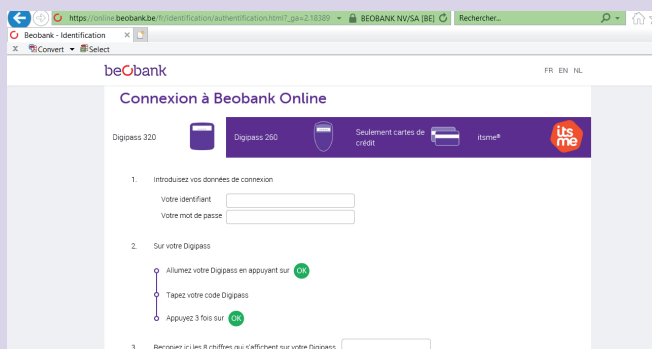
https://online.beobank.be/fr/identification/authentification.html?_ga=2.18389 BEOBANK NV/SA [BE] Rechercher...

Beobank - Identification ×

Convert Select

beobank

FR EN NL

Connexion à Beobank Online

Digipass 320

Digipass 260

Seulement cartes de crédit

itsme®

its me

1. Introduisez vos données de connexion

Votre identifiant

Votre mot de passe

2. Sur votre Digipass

Allumez votre Digipass en appuyant sur OK

Tapez votre code Digipass

Appuyez 3 fois sur OK

3. Recopiez ici les 8 chiffres qui s'affichent sur votre Digipass